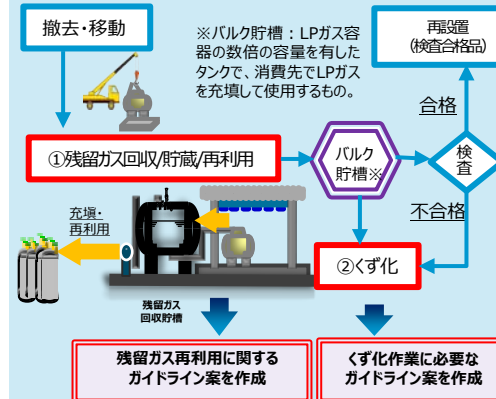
撤去・移動

※バルク貯槽：LPガス容器の数倍の容量を有したタンクで、消費先でLPガスを充填して使用するもの。

再設置
(検査合格品)

合格

①残留ガス回収/貯蔵/再利用

バルク
貯槽※

検
査

不合格

充填・
再利用

②くず化

残留ガス
回収貯槽

残留ガス再利用に関する
ガイドライン案を作成

くず化作業に必要な
ガイドライン案を作成